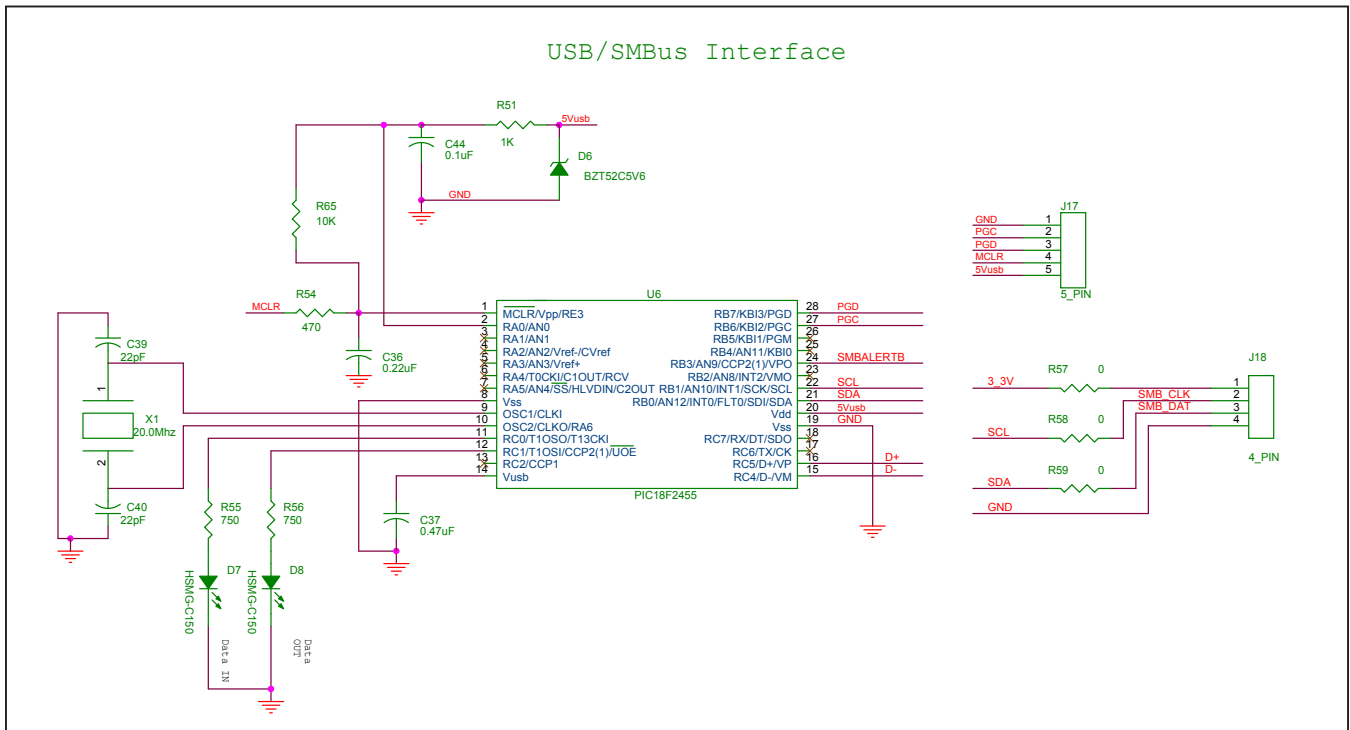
USB/SMBus Interface

R51
1K
5Vusb
C44
0.1uF
D6
BZT52C5V6
GND
R65
10K
MCLR
R54
470
C36
0.22uF
C39
22pF
X1
20.0Mhz
C40
22pF
R55
750
R56
750
D7
D8
HSMG-C150
HSMG-C150
Data IN
Data OUT
C37
0.47uF

U6
1 MCLR/Vpp/RE3
2 RA0/AN0
3 RA1/AN1
4 RA2/AN2/Vref-/CVref
5 RA3/AN3/Vref+
6 RA4/T0CKI/C1OUT/RCV
7 RA5/AN4/SS/HLVDIN/C2OUT
8 Vss
9 OSC1/CLKI
10 OSC2/CLKO/RA6
11 RC0/T1OSO/T13CKI
12 RC1/T1OSI/CCP2(1)/UOE
13 RC2/CCP1
14 Vusb
RB7/KBI3/PGD 28
RB6/KBI2/PGC 27
RB5/KBI1/PGM 26
RB4/AN11/KBI0 25
RB3/AN9/CCP2(1)/VPO 24
RB2/AN8/INT2/VMO 23
RB1/AN10/INT1/SCK/SCL 22
RB0/AN12/INT0/FLT0/SDI/SDA 21
Vdd 20
Vss 19
RC7/RX/DT/SDO 18
RC6/TX/CK 17
RC5/D+/VP 16
RC4/D-/VM 15
PIC18F2455
PGD
PGC
SMBALERTB
SCL
SDA
5Vusb
GND
D+
D-

J17
GND 1
PGC 2
PGD 3
MCLR 4
5Vusb 5
5_PIN

J18
3_3V
R57 0
SMB_CLK
SMB_DAT
SCL
R58 0
SDA
R59 0
GND
1
2
3
4
4_PIN